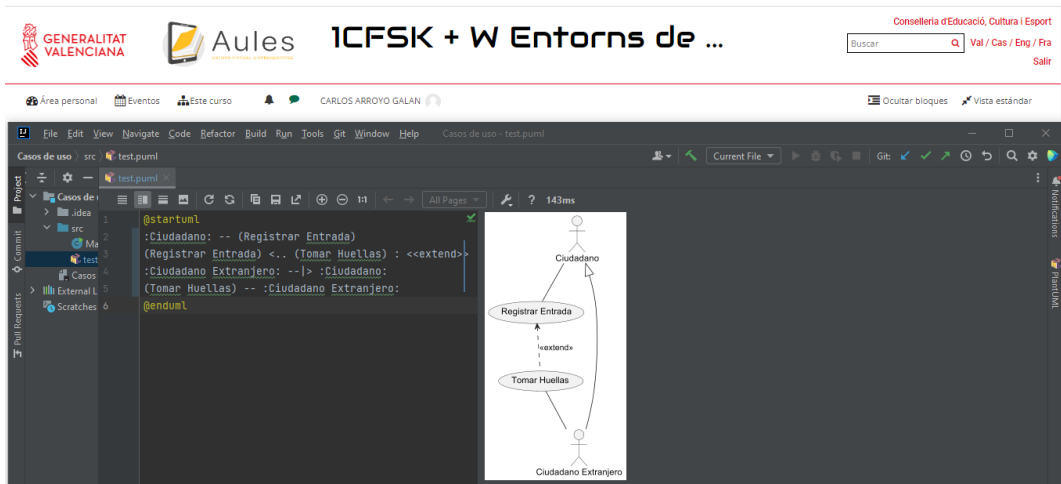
GENERALITAT VALENCIANA

Aules

1CFSK + W Entorns de ...

Conselleria d'Educació, Cultura i Esport

Buscar

Val / Cas / Eng / Fra

Salir

Área personal  Eventos  Este curso  CARLOS ARROYO GALAN

Ocultar bloques  Vista estándar

File  Edit  View  Navigate  Code  Refactor  Build  Run  Tools  Git  Window  Help  Casos de uso - test.puml

Casos de uso  src  test.puml

Current File  Git:

Project  Commit  Pull Requests

Casos de u  .idea  src  Ma  test  Casos  External L  Scratches

test.puml

All Pages  ?  143ms

1 @startuml
2 :Ciudadano: -- (Registrar Entrada)
3 (Registrar Entrada) <.. (Tomar Huellas) : <<extend>>
4 :Ciudadano Extranjero: --|> :Ciudadano:
5 (Tomar Huellas) -- :Ciudadano Extranjero:
6 @enduml

Ciudadano

Registrar Entrada

«extend»

Tomar Huellas

Ciudadano Extranjero

Notifications  PlantUML